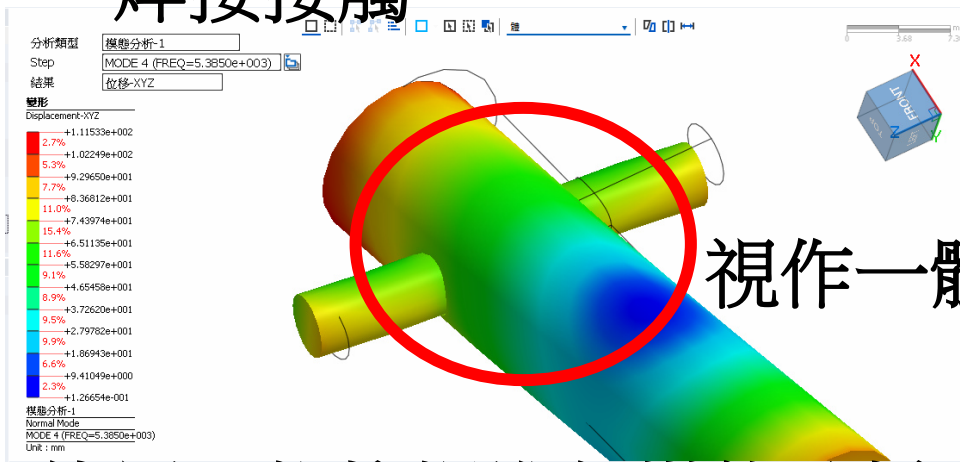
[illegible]

分析類型 模態分析-1
Step MODE 4 (FREQ=5.3850e+003)
結果 位移-XYZ

鏈

0 3.68 7.3

變形
Displacement-XYZ
+1.11533e+002
2.7%
+1.02249e+002
5.3%
+9.29650e+001
7.7%
+8.36812e+001
11.0%
+7.43974e+001
15.4%
+6.51135e+001
11.6%
+5.58297e+001
9.1%
+4.65458e+001
8.9%
+3.72620e+001
9.5%
+2.79782e+001
9.9%
+1.86943e+001
6.6%
+9.41049e+000
2.3%
+1.26654e-001

模態分析-1
Normal Mode
MODE 4 (FREQ=5.3850e+003)
Unit : mm

X
FRONT
Y
Z

視作一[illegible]